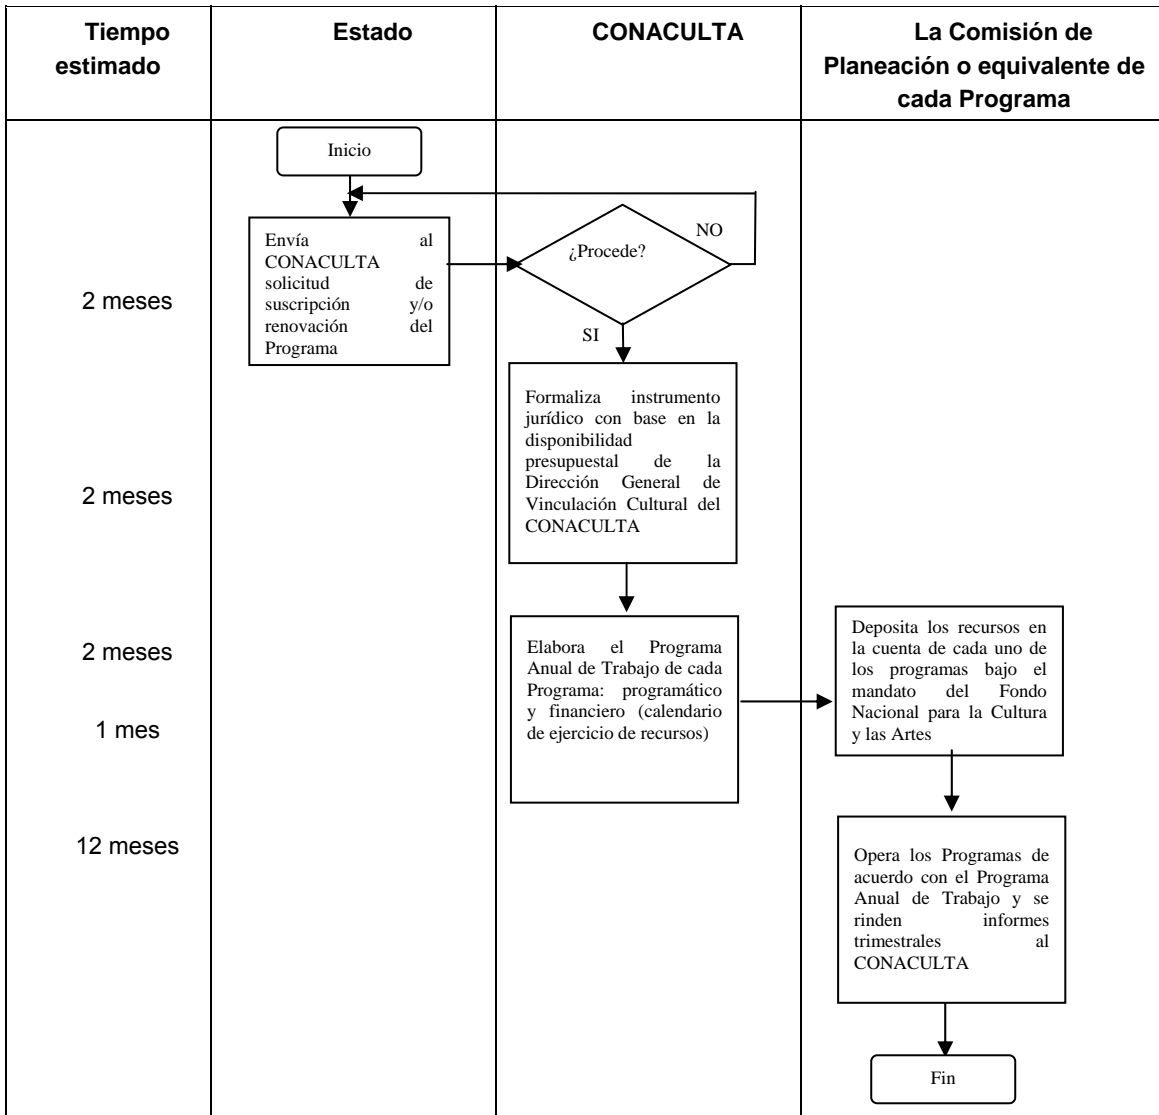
| Tiempo estimado | Estado | CONACULTA | La Comisión de Planeación o equivalente de cada Programa |
|---|---|---|---|

Inicio

Envía al CONACULTA solicitud de suscripción y/o renovación del Programa

¿Procede?

NO

SI

2 meses

Formaliza instrumento jurídico con base en la disponibilidad presupuestal de la Dirección General de Vinculación Cultural del CONACULTA

2 meses

Elabora el Programa Anual de Trabajo de cada Programa: programático y financiero (calendario de ejercicio de recursos)

2 meses

1 mes

Deposita los recursos en la cuenta de cada uno de los programas bajo el mandato del Fondo Nacional para la Cultura y las Artes

12 meses

Opera los Programas de acuerdo con el Programa Anual de Trabajo y se rinden informes trimestrales al CONACULTA

Fin